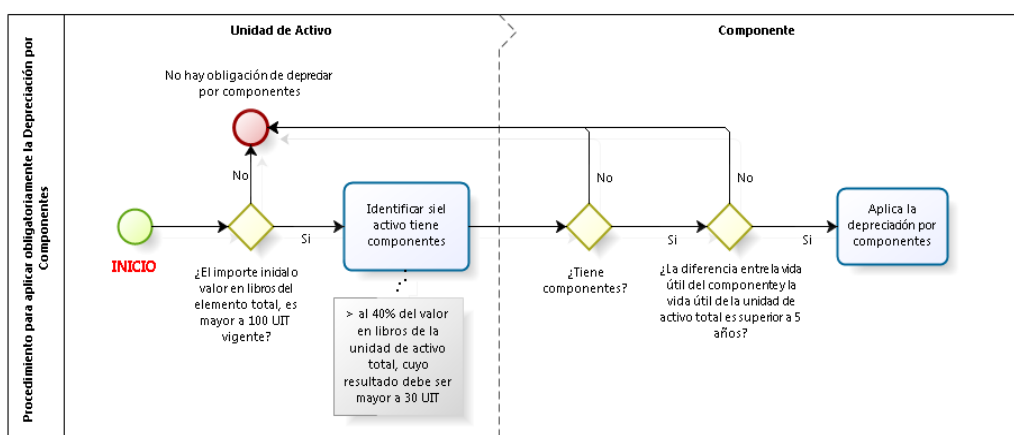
Procedimiento para aplicar obligatoriamente la Depreciación por Componentes

Unidad de Activo

Componente

No hay obligación de depreciar por componentes

No

INICIO

¿El importe inicial o valor en libros del elemento total, es mayor a 100 UIT vigente?

Si

Identificar si el activo tiene componentes

> al 40% del valor en libros de la unidad de activo total, cuyo resultado debe ser mayor a 30 UIT

No

¿Tiene componentes?

Si

No

¿La diferencia entre la vida útil del componente y la vida útil de la unidad de activo total es superior a 5 años?

Si

Aplica la depreciación por componentes